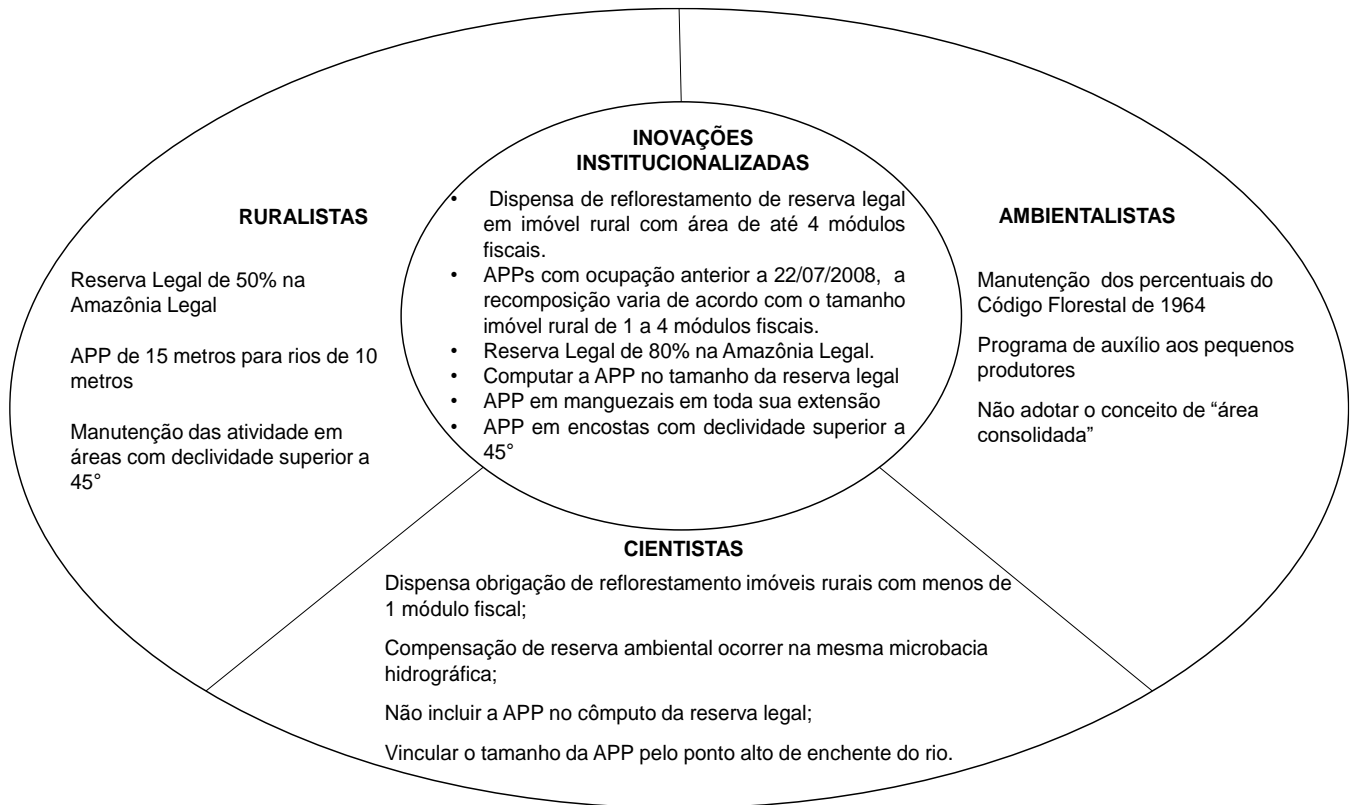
INOVAÇÕES INSTITUCIONALIZADAS

• Dispensa de reflorestamento de reserva legal em imóvel rural com área de até 4 módulos fiscais.
• APPs com ocupação anterior a 22/07/2008, a recomposição varia de acordo com o tamanho imóvel rural de 1 a 4 módulos fiscais.
• Reserva Legal de 80% na Amazônia Legal.
• Computar a APP no tamanho da reserva legal
• APP em manguezais em toda sua extensão
• APP em encostas com declividade superior a 45°

RURALISTAS

Reserva Legal de 50% na Amazônia Legal

APP de 15 metros para rios de 10 metros

Manutenção das atividade em áreas com declividade superior a 45°

AMBIENTALISTAS

Manutenção dos percentuais do Código Florestal de 1964

Programa de auxílio aos pequenos produtores

Não adotar o conceito de "área consolidada"

CIENTISTAS

Dispensa obrigação de reflorestamento imóveis rurais com menos de 1 módulo fiscal;

Compensação de reserva ambiental ocorrer na mesma microbacia hidrográfica;

Não incluir a APP no cômputo da reserva legal;

Vincular o tamanho da APP pelo ponto alto de enchente do rio.